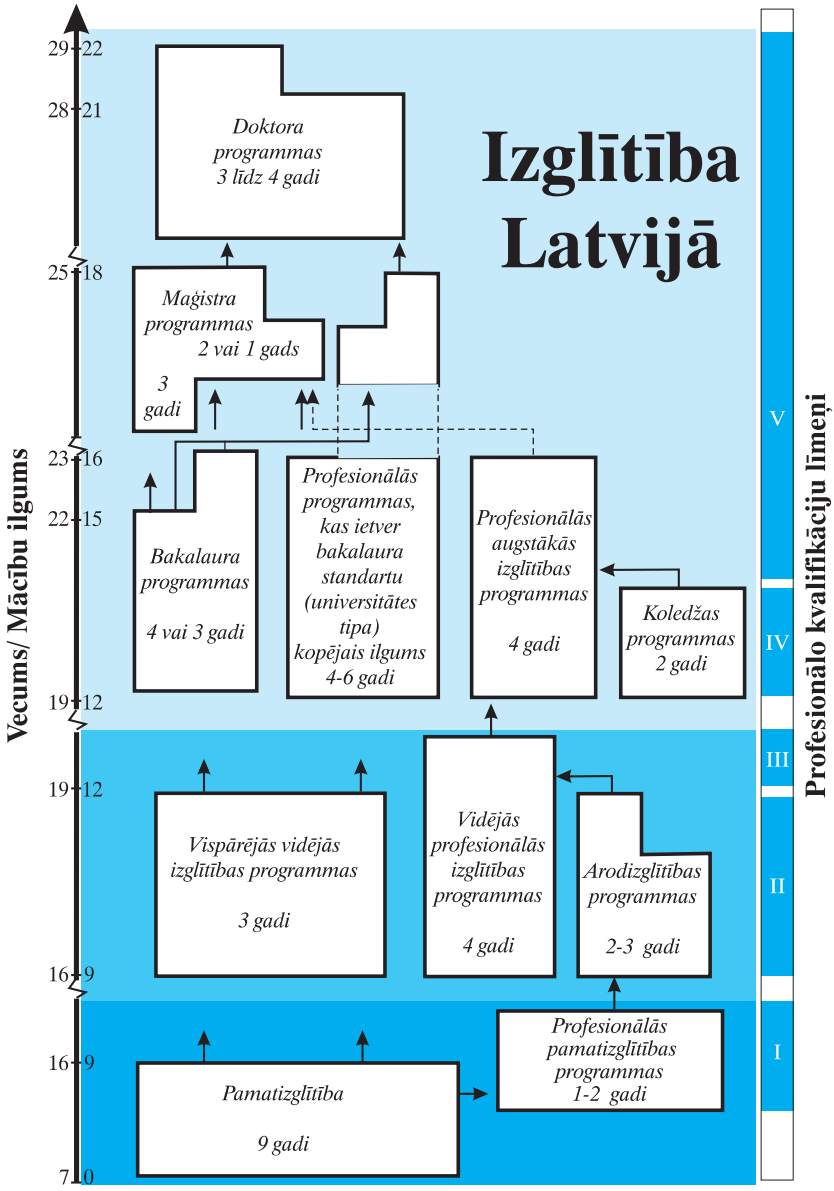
Izglītība Latvijā

29 22
28 21
25 18
23 16
22 15
19 12
19 12
16 9
16 9
7 0

Vecums/ Mācību ilgums

Doktora programmas 3 līdz 4 gadi

Maģistra programmas 2 vai 1 gads

3 gadi

Bakalaura programmas

4 vai 3 gadi

Profesionālās programmas, kas ietver bakalaura standartu (universitātes tipa) kopējais ilgums 4-6 gadi

Profesionālās augstākās izglītības programmas

4 gadi

Koledžas programmas 2 gadi

Vispārējās vidējās izglītības programmas

3 gadi

Vidējās profesionālās izglītības programmas

4 gadi

Arodizglītības programmas

2-3 gadi

Profesionālās pamatizglītības programmas 1-2 gadi

Pamatizglītība

9 gadi

V
IV
III
II
I

Profesionālo kvalifikāciju līmeņi